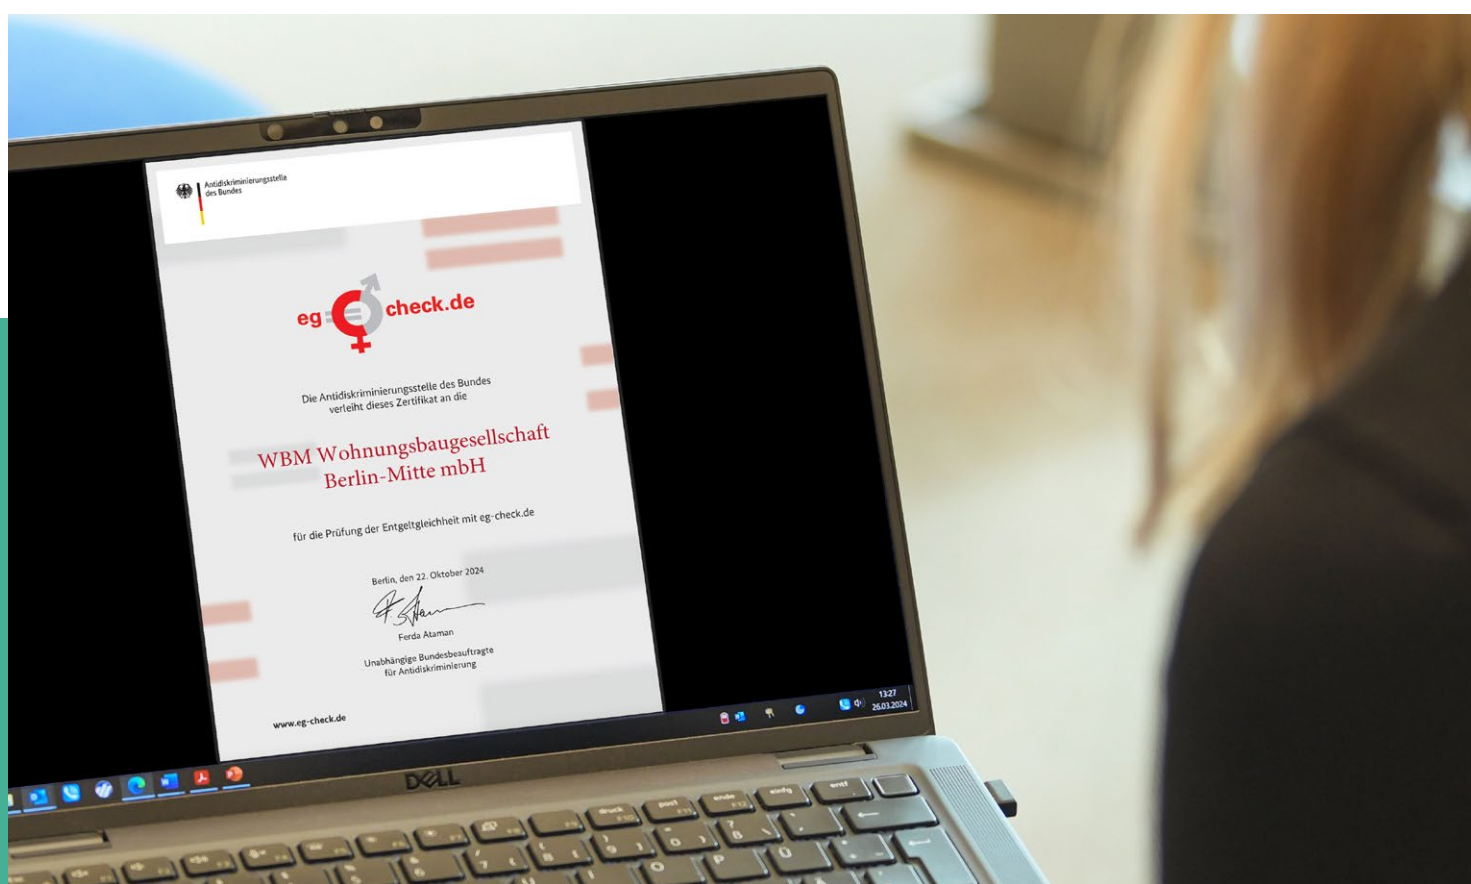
Antidiskriminierungsstelle des Bundes

eg check.de

Die Antidiskriminierungsstelle des Bundes verleiht dieses Zertifikat an die

WBM Wohnungsbaugesellschaft Berlin-Mitte mbH

für die Prüfung der Entgeltgleichheit mit eg-check.de

Berlin, den 22. Oktober 2024

Ferda Ataman

Unabhängige Bundesbeauftragte für Antidiskriminierung

www.eg-check.de

13:27
26.03.2024

DELL

druck
pos1
ende
einfg
entf